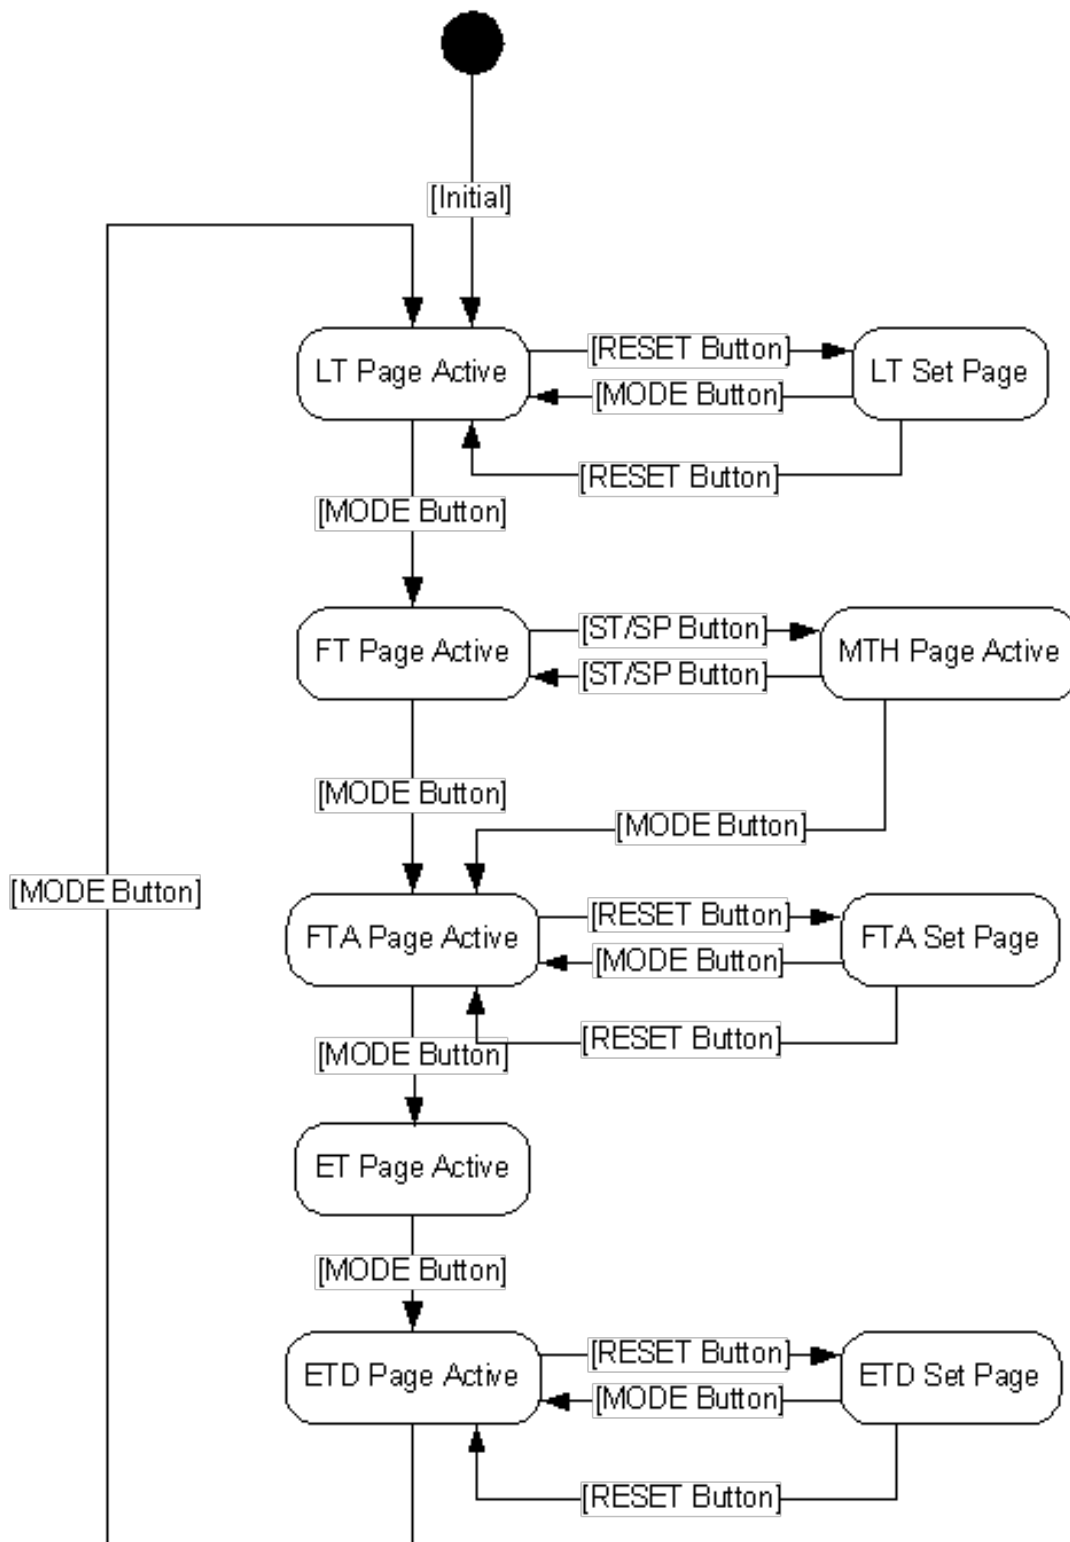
[Initial]

LT Page Active
[RESET Button]
LT Set Page
[MODE Button]
[RESET Button]
[MODE Button]

FT Page Active
[ST/SP Button]
MTH Page Active
[ST/SP Button]
[MODE Button]
[MODE Button]

[MODE Button]

FTA Page Active
[RESET Button]
FTA Set Page
[MODE Button]
[RESET Button]
[MODE Button]

ET Page Active
[MODE Button]

ETD Page Active
[RESET Button]
ETD Set Page
[MODE Button]
[RESET Button]